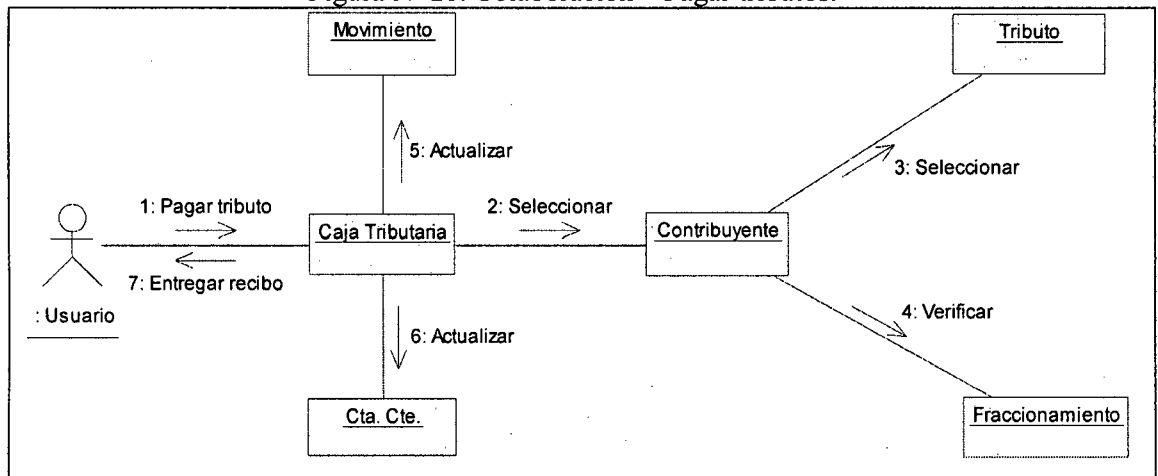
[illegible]

Movimiento

Tributo

5: Actualizar

3: Seleccionar

1: Pagar tributo

2: Seleccionar

Caja Tributaria

Contribuyente

7: Entregar recibo

: Usuario

4: Verificar

6: Actualizar

Cta. Cte.

Fraccionamiento